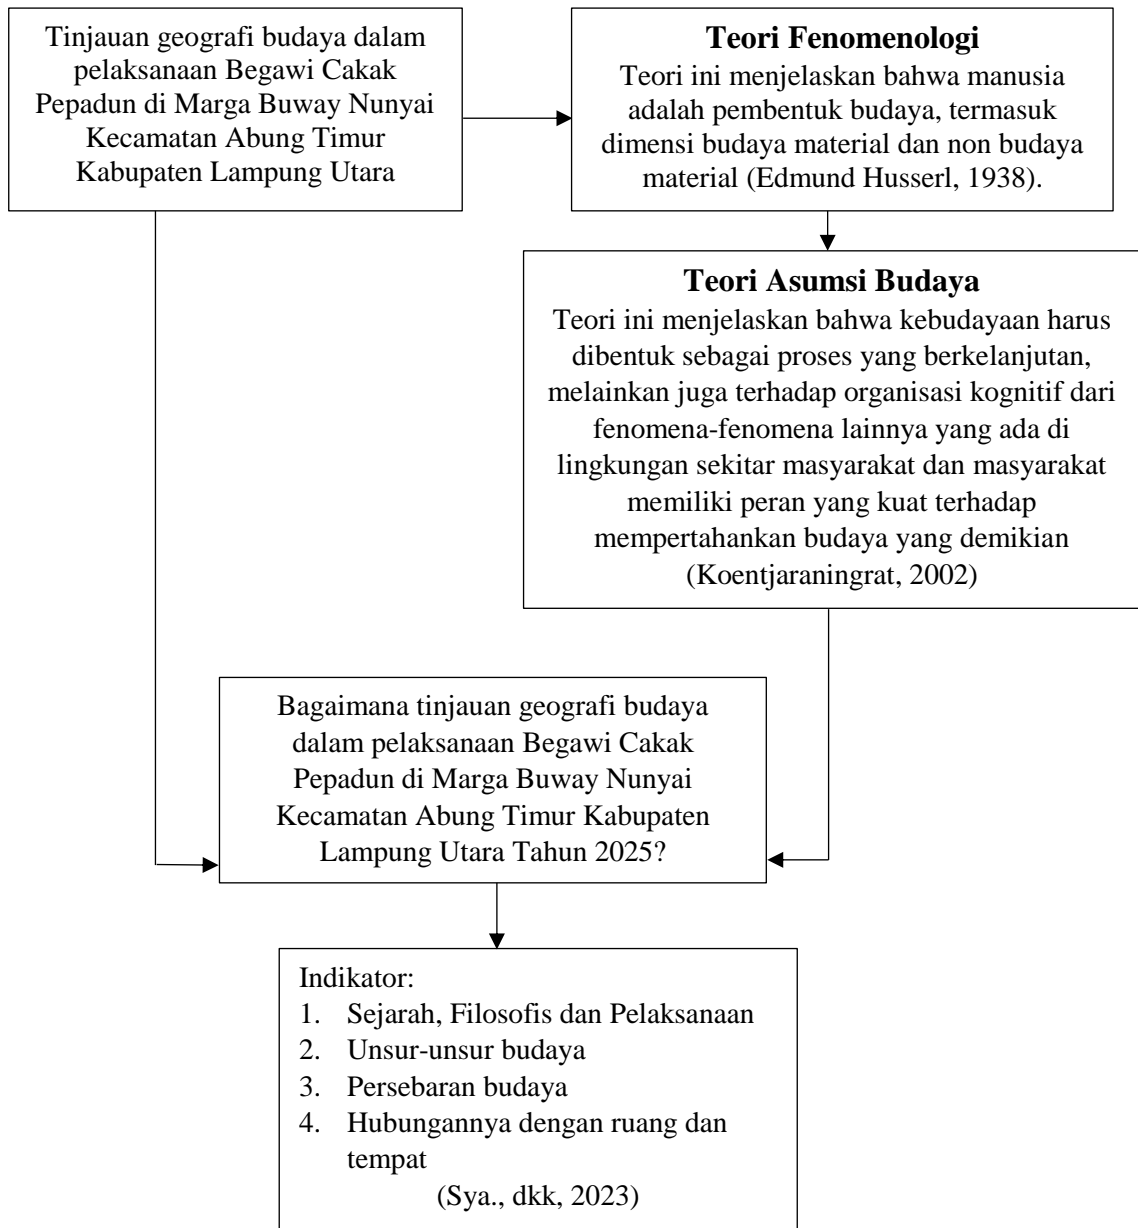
Tinjauan geografi budaya dalam pelaksanaan Begawi Cakak Pepadun di Marga Buway Nunyai Kecamatan Abung Timur Kabupaten Lampung Utara

**Teori Fenomenologi**
Teori ini menjelaskan bahwa manusia adalah pembentuk budaya, termasuk dimensi budaya material dan non budaya material (Edmund Husserl, 1938).

**Teori Asumsi Budaya**
Teori ini menjelaskan bahwa kebudayaan harus dibentuk sebagai proses yang berkelanjutan, melainkan juga terhadap organisasi kognitif dari fenomena-fenomena lainnya yang ada di lingkungan sekitar masyarakat dan masyarakat memiliki peran yang kuat terhadap mempertahankan budaya yang demikian (Koentjaraningrat, 2002)

Bagaimana tinjauan geografi budaya dalam pelaksanaan Begawi Cakak Pepadun di Marga Buway Nunyai Kecamatan Abung Timur Kabupaten Lampung Utara Tahun 2025?

Indikator:
1. Sejarah, Filosofis dan Pelaksanaan
2. Unsur-unsur budaya
3. Persebaran budaya
4. Hubungannya dengan ruang dan tempat
(Sya., dkk, 2023)